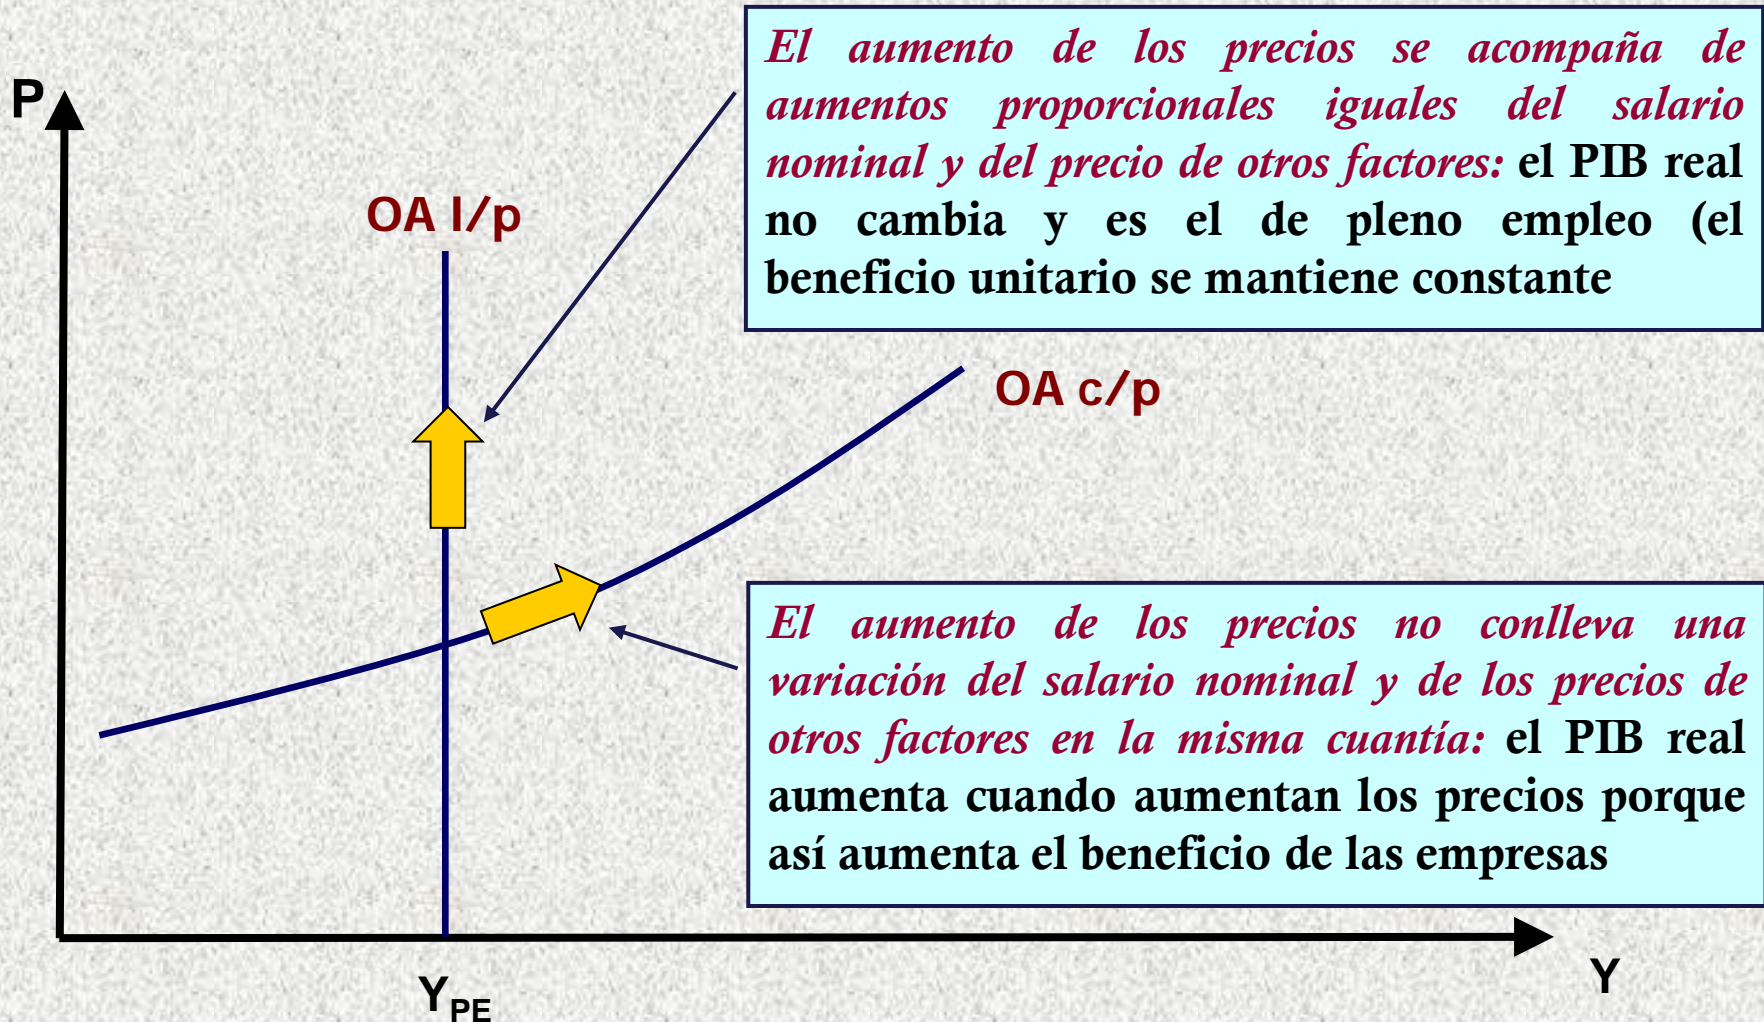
El aumento de los precios se acompaña de aumentos proporcionales iguales del salario nominal y del precio de otros factores: el PIB real no cambia y es el de pleno empleo (el beneficio unitario se mantiene constante

P

OA l/p

OA c/p

El aumento de los precios no conlleva una variación del salario nominal y de los precios de otros factores en la misma cuantía: el PIB real aumenta cuando aumentan los precios porque así aumenta el beneficio de las empresas

$Y_{PE}$

Y